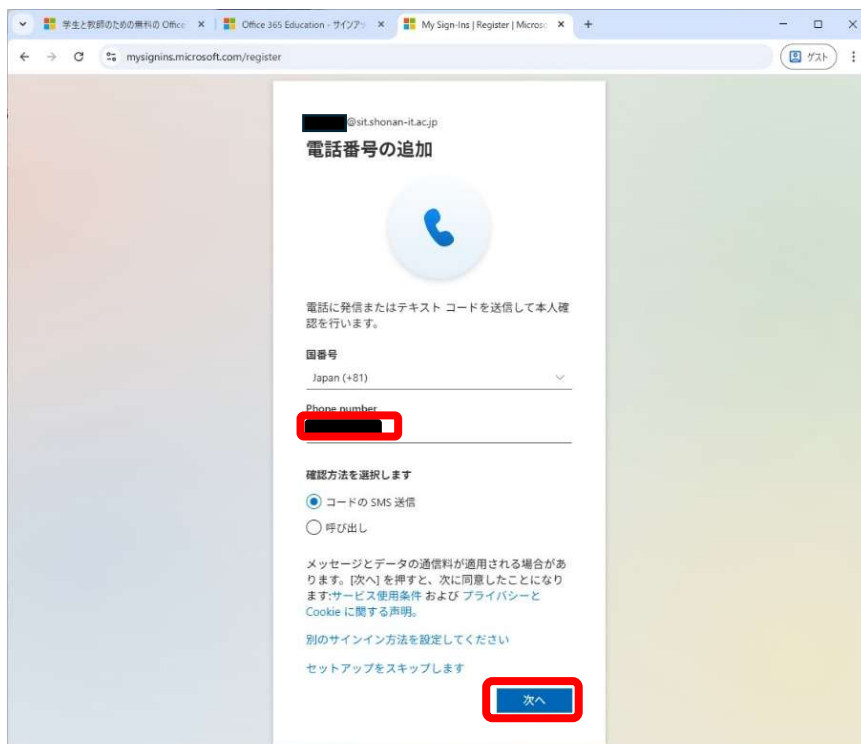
学生と教師のための無料の Office ×
Office 365 Education - サインアップ ×
My Sign-Ins | Register | Micros ×
+
mysignins.microsoft.com/register
ゲスト

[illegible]@sit.shonan-it.ac.jp
電話番号の追加

電話に発信またはテキスト コードを送信して本人確認を行います。

国番号
Japan (+81)

Phone number
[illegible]

確認方法を選択します
コードの SMS 送信
呼び出し

メッセージとデータの通信料が適用される場合があります。[次へ] を押すと、次に同意したことになります:サービス使用条件 および プライバシーと Cookie に関する声明。

別のサインイン方法を設定してください

セットアップをスキップします

次へ